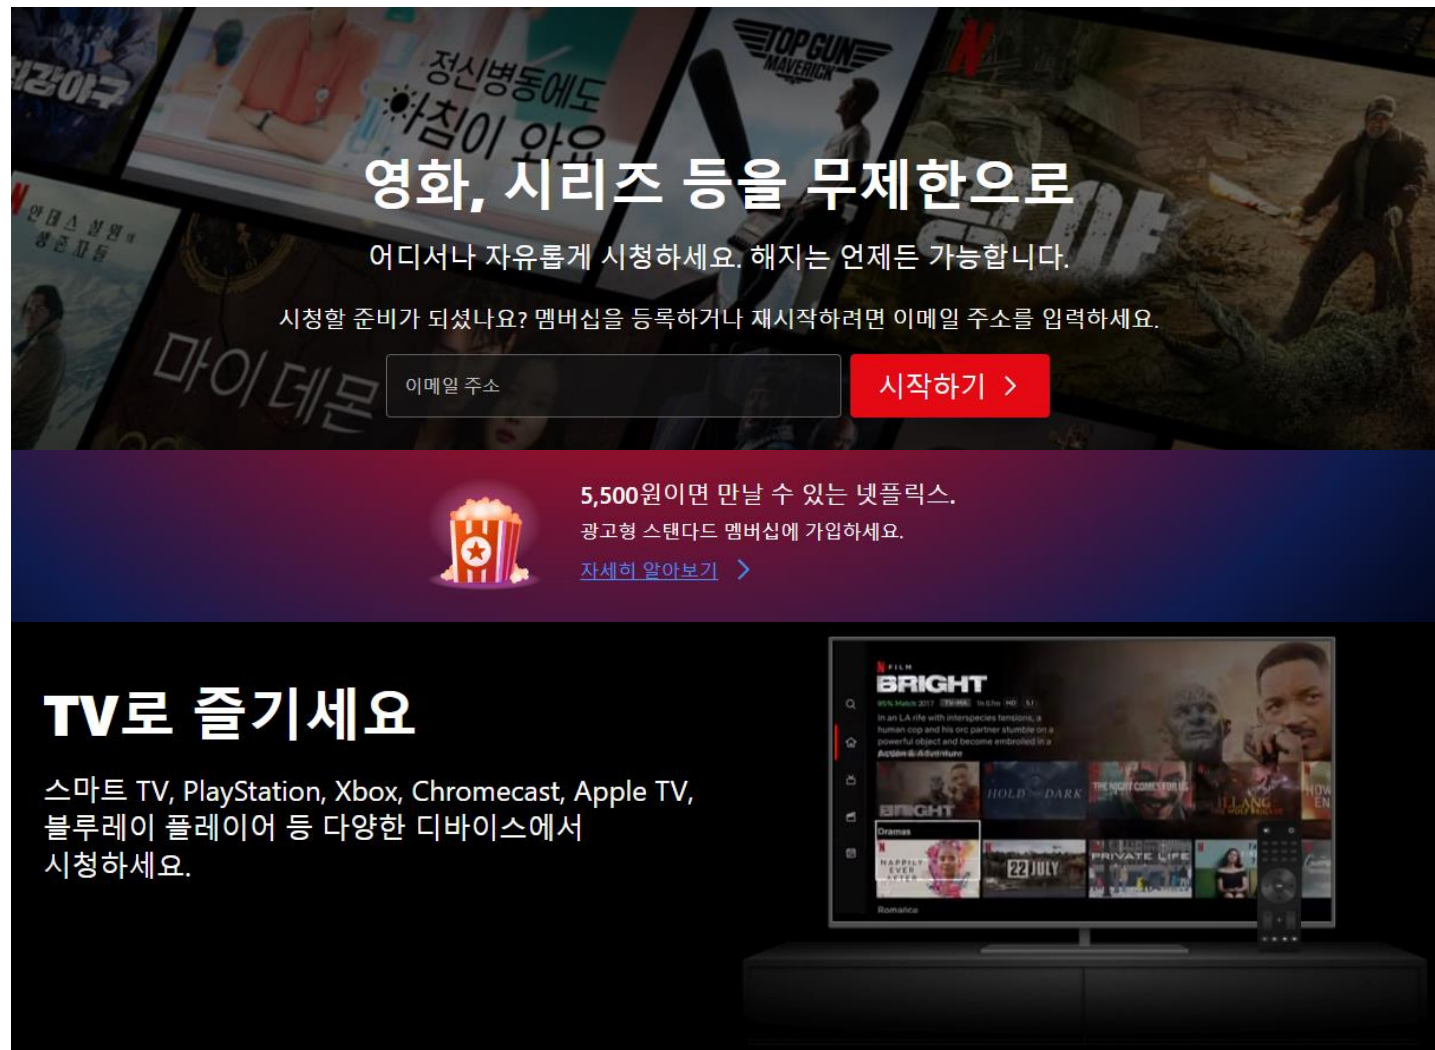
영화, 시리즈 등을 무제한으로

어디서나 자유롭게 시청하세요. 해지는 언제든 가능합니다.

시청할 준비가 되셨나요? 멤버십을 등록하거나 재시작하려면 이메일 주소를 입력하세요.

이메일 주소

시작하기 >

5,500원이면 만날 수 있는 넷플릭스.

광고형 스탠다드 멤버십에 가입하세요.

자세히 알아보기 >

TV로 즐기세요

스마트 TV, PlayStation, Xbox, Chromecast, Apple TV, 블루레이 플레이어 등 다양한 디바이스에서 시청하세요.

BRIGHT

Dramas

22 JULY

PRIVATE LIFE

Romance